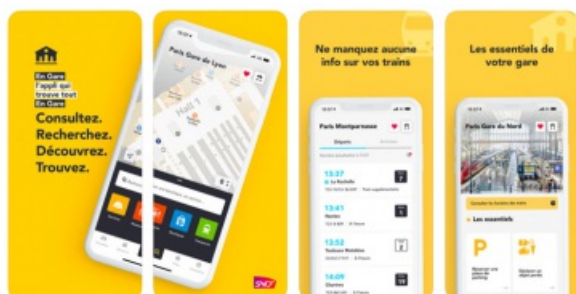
En Gare
l'appli qui trouve tout
En Gare

Consultez.
Recherchez.
Découvrez.
Trouvez.

Paris Gare de Lyon
Hall 1

SNCF

Ne manquez aucune info sur vos trains

Paris Montparnasse
Départs

13:37
La Rochelle

13:41
Nantes

13:52
Toulouse Matabiau

14:09
Chartres

Les essentiels de votre gare

Paris Gare du Nord

Les essentiels

P